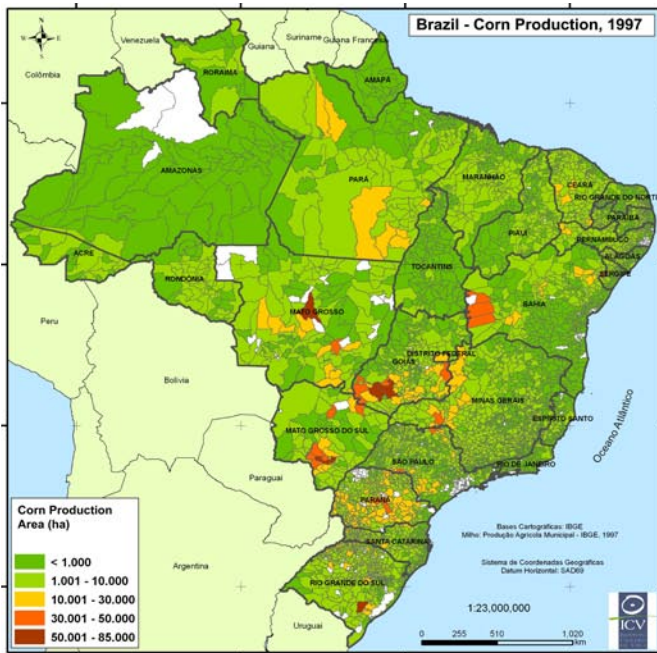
Brazil - Corn Production, 1997

N
S
W
E

Venezuela
Guiana
Suriname
Guiana Francesa
Colômbia
RORAIMA
AMAPÁ
AMAZONAS
PARÁ
MARANHÃO
CEARÁ
RIO GRANDE DO NORTE
PARAÍBA
PERNAMBUCO
ALAGOAS
SERGIPE
PIAUÍ
ACRE
RONDÔNIA
TOCANTINS
BAHIA
Peru
MATO GROSSO
DISTRITO FEDERAL
GOIÁS
Bolívia
MINAS GERAIS
ESPÍRITO SANTO
MATO GROSSO DO SUL
Oceano Atlântico
Paraguai
SÃO PAULO
RIO DE JANEIRO
PARANÁ
SANTA CATARINA
Argentina
RIO GRANDE DO SUL
Uruguai

Corn Production Area (ha)
< 1.000
1.001 - 10.000
10.001 - 30.000
30.001 - 50.000
50.001 - 85.000

Bases Cartográficas: IBGE
Milho: Produção Agrícola Municipal - IBGE, 1997

Sistema de Coordenadas Geográficas
Datum Horizontal: SAD69

1:23,000,000

0 255 510 1,020 km

ICV